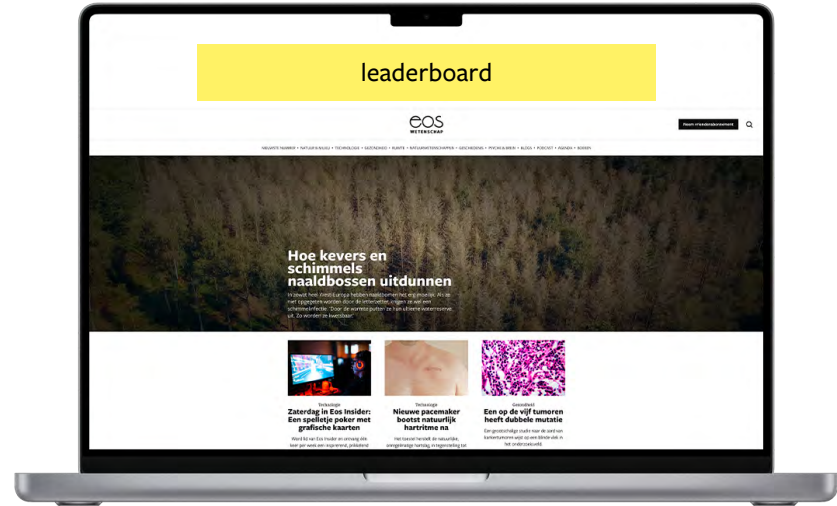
leaderboard

eos
WETENSCHAP

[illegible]

NIEUWSTE NUMMER • NATUUR & MILIEU • TECHNOLOGIE • GEZONDHEID • RUIMTE • NATUURWETENSCHAPPEN • GESCHIEDENIS • PSYCHOLOGIE • BLOGS • PODCAST • AGENDA • BOEKEN

Hoe kevers en schimmels naaldbossen uitdunnen

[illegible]

Technologie
Zaterdag in Eos Insider: Een spelletje poker met grafische kaarten

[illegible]

Technologie
Nieuwe pacemaker bootst natuurlijk hartritme na

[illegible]

Gezondheid
Een op de vijf tumoren heeft dubbele mutatie

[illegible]